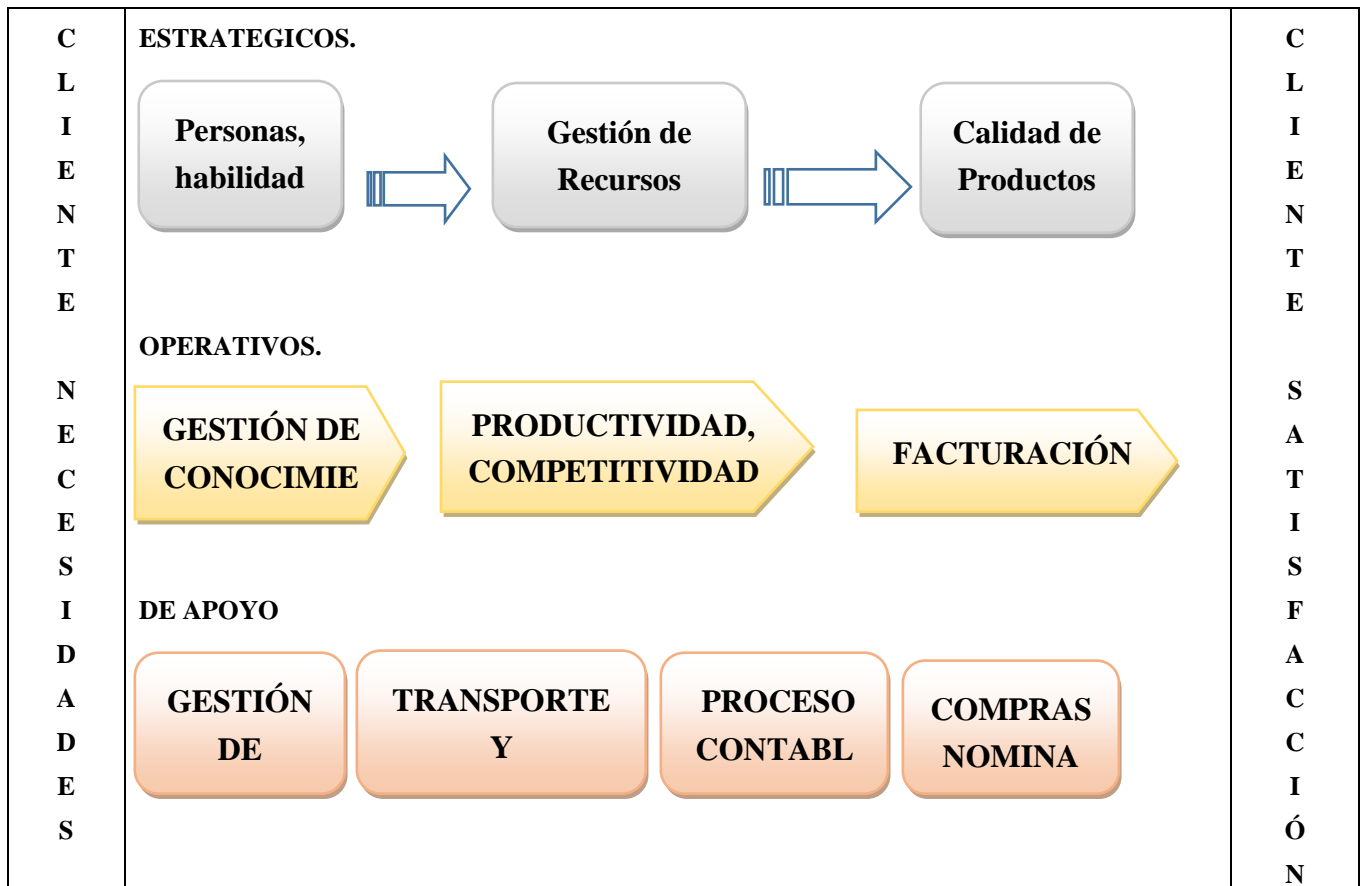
| C L I E N T E N E C E S I D A D E S | ESTRATEGICOS. Personas, habilidad · Gestión de Recursos · Calidad de Productos OPERATIVOS. GESTIÓN DE CONOCIMIE · PRODUCTIVIDAD, COMPETITIVIDAD · FACTURACIÓN DE APOYO GESTIÓN DE · TRANSPORTE Y · PROCESO CONTABL · COMPRAS NOMINA | C L I E N T E S A T I S F A C C I Ó N |
|---|---|---|